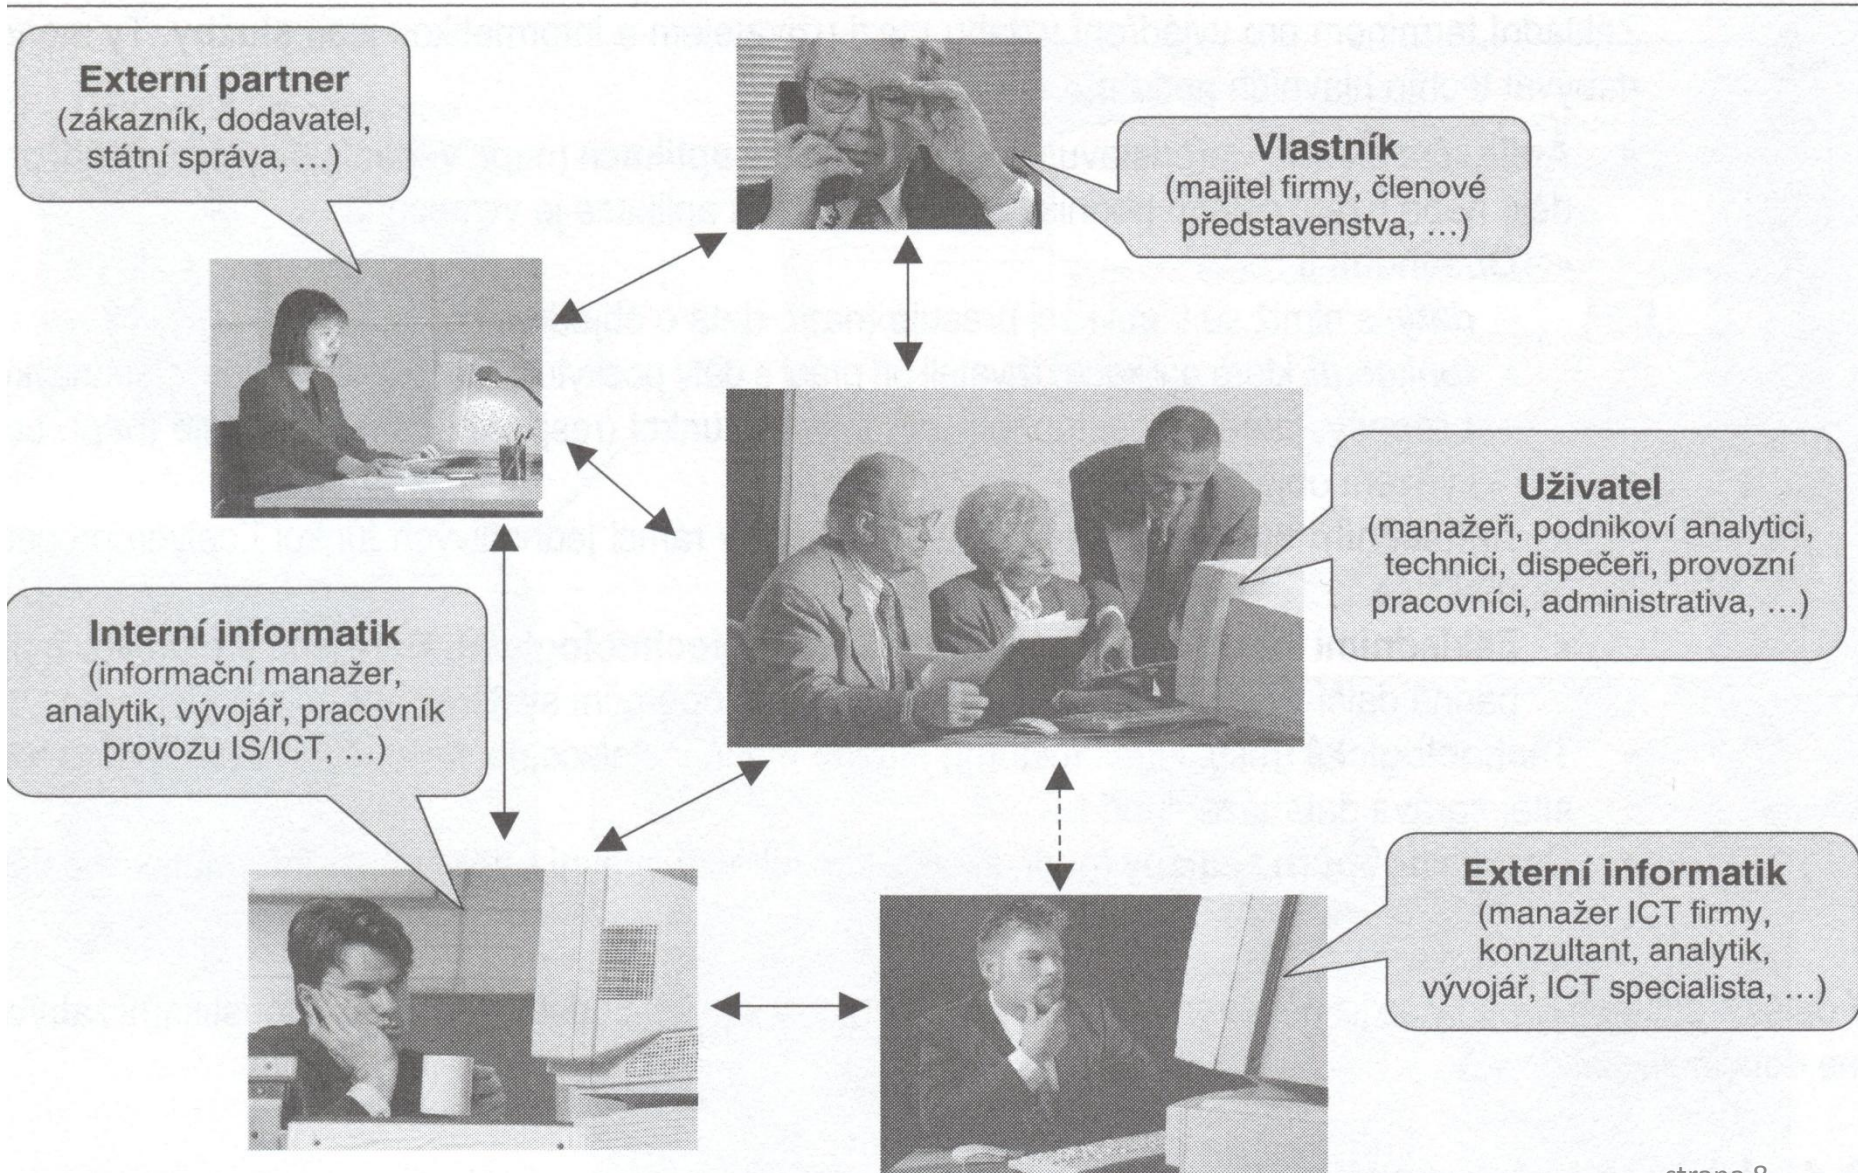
Externí partner
(zákazník, dodavatel, státní správa, …)

Vlastník
(majitel firmy, členové představenstva, …)

Uživatel
(manažeři, podnikoví analytici, technici, dispečeři, provozní pracovníci, administrativa, …)

Interní informatik
(informační manažer, analytik, vývojář, pracovník provozu IS/ICT, …)

Externí informatik
(manažer ICT firmy, konzultant, analytik, vývojář, ICT specialista, …)

strana 8